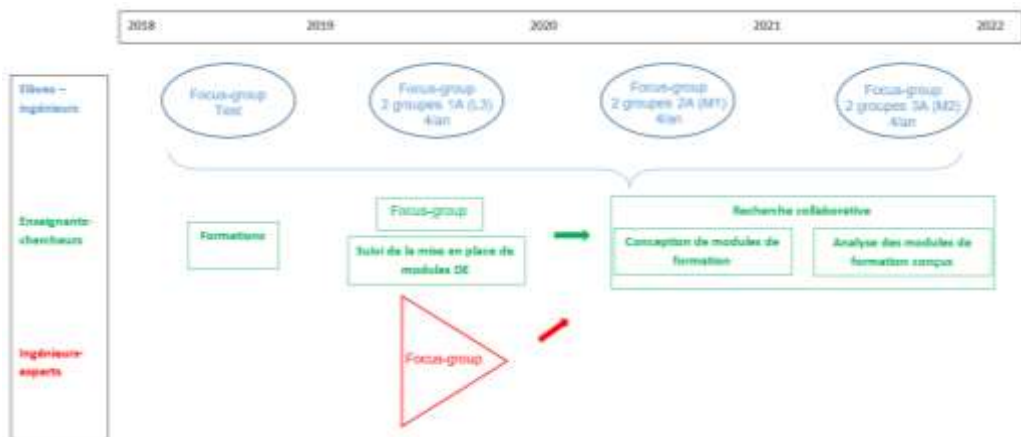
2018 2019 2020 2021 2022

Elèves – ingénieurs

Focus-group Test

Focus-group 2 groupes 1A (L3) 4/an

Focus-group 2 groupes 2A (M1) 4/an

Focus-group 2 groupes 3A (M2) 4/an

Enseignants-chercheurs

Formations

Focus-group

Suivi de la mise en place de modules DE

Recherche collaborative

Conception de modules de formation

Analyse des modules de formation conçus

Ingénieurs-experts

Focus-group